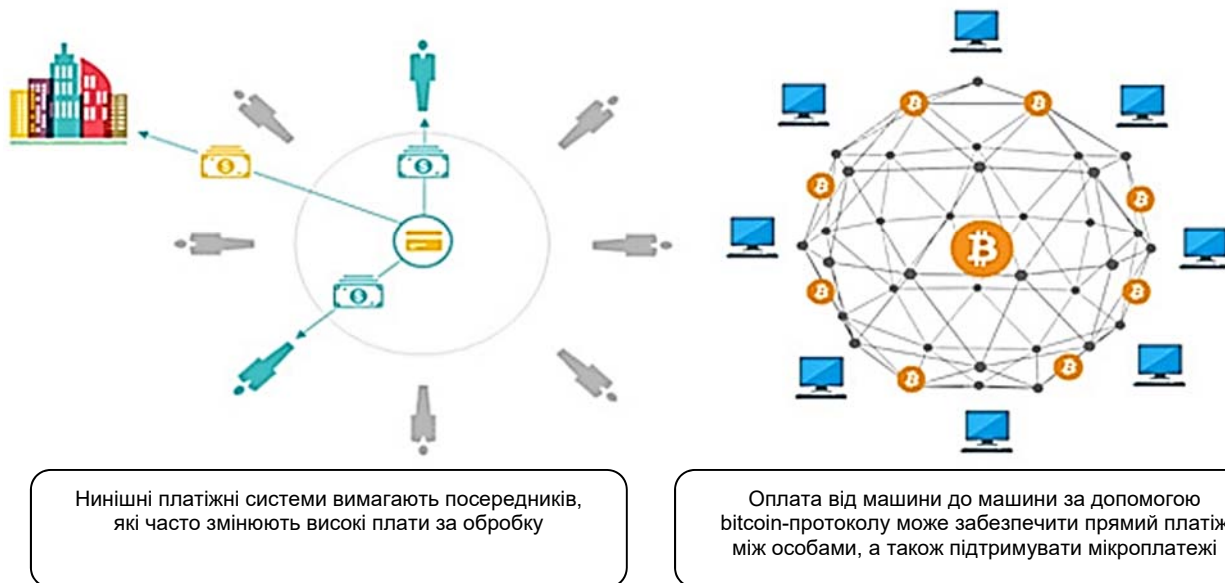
Нинішні платіжні системи вимагають посередників, які часто змінюють високі плати за обробку

Оплата від машини до машини за допомогою bitcoin-протоколу може забезпечити прямий платіж між особами, а також підтримувати мікроплатежі